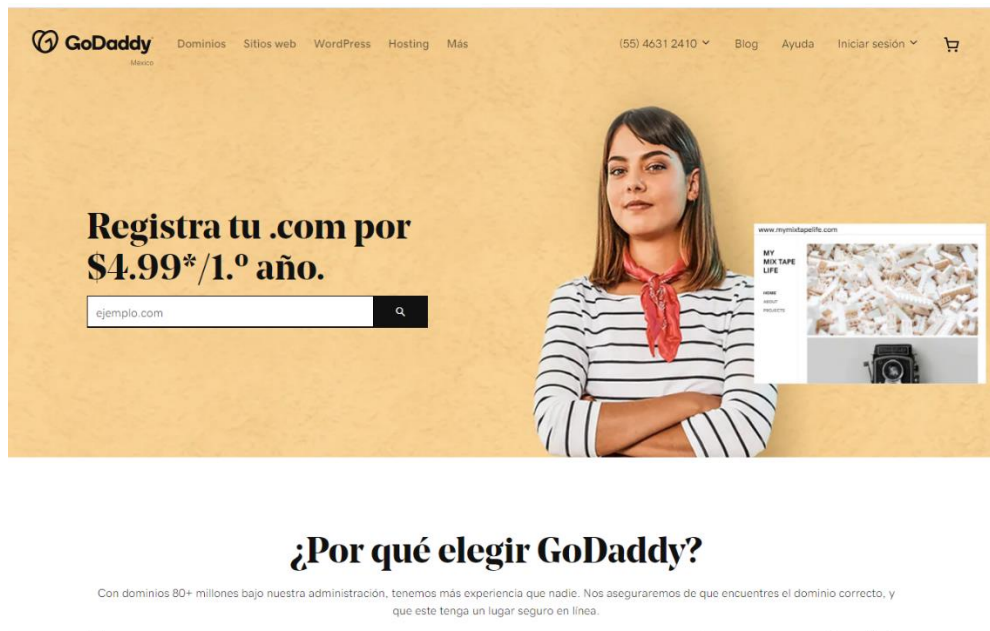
GoDaddy
México

Dominios Sitios web WordPress Hosting Más

(55) 4631 2410 Blog Ayuda Iniciar sesión

Registra tu .com por $4.99*/1.º año.

ejemplo.com

www.mymixtapelife.com
MY MIX TAPE LIFE
HOME
ABOUT
PROJECTS

¿Por qué elegir GoDaddy?

Con dominios 80+ millones bajo nuestra administración, tenemos más experiencia que nadie. Nos aseguraremos de que encuentres el dominio correcto, y que este tenga un lugar seguro en línea.